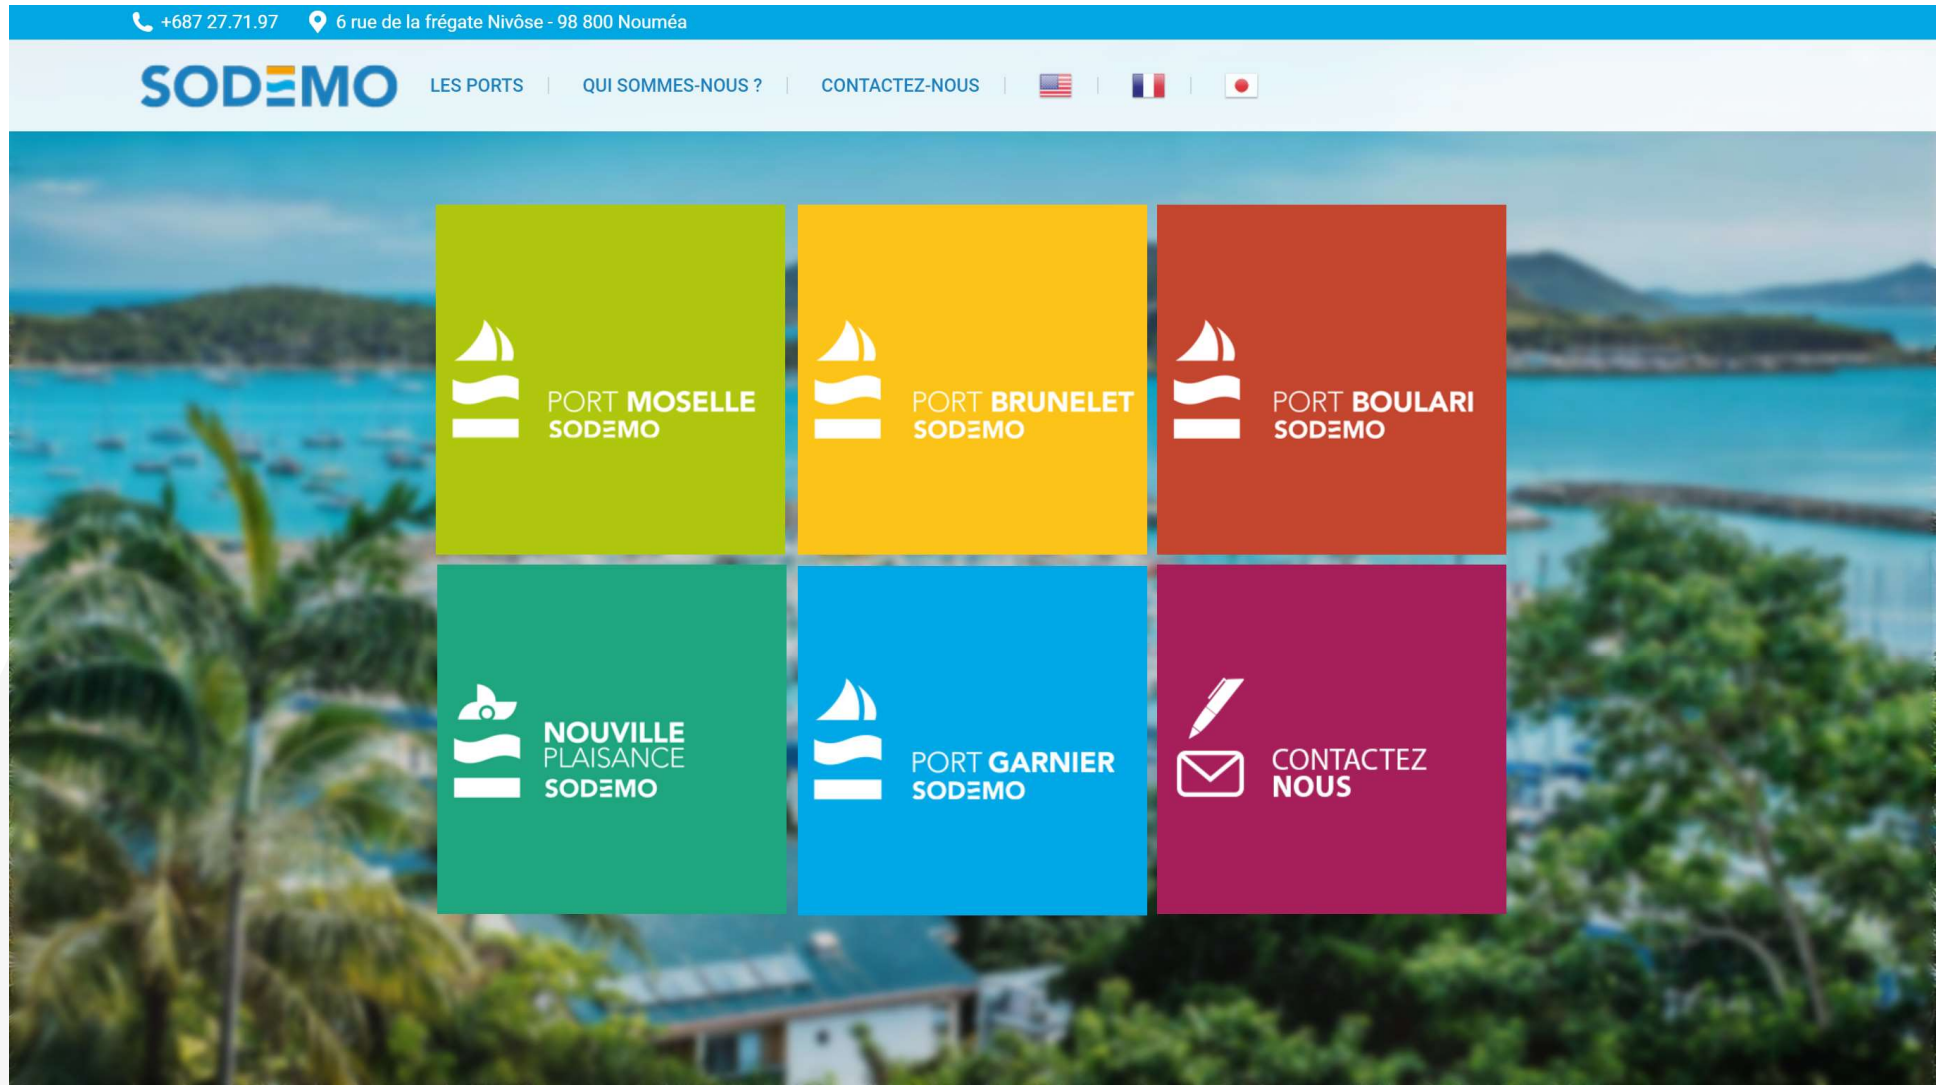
+687 27.71.97 6 rue de la frégate Nivôse - 98 800 Nouméa

SODEMO LES PORTS | QUI SOMMES-NOUS ? | CONTACTEZ-NOUS

PORT MOSELLE
SODEMO

PORT BRUNELET
SODEMO

PORT BOULARI
SODEMO

NOUVILLE
PLAISANCE
SODEMO

PORT GARNIER
SODEMO

CONTACTEZ
NOUS